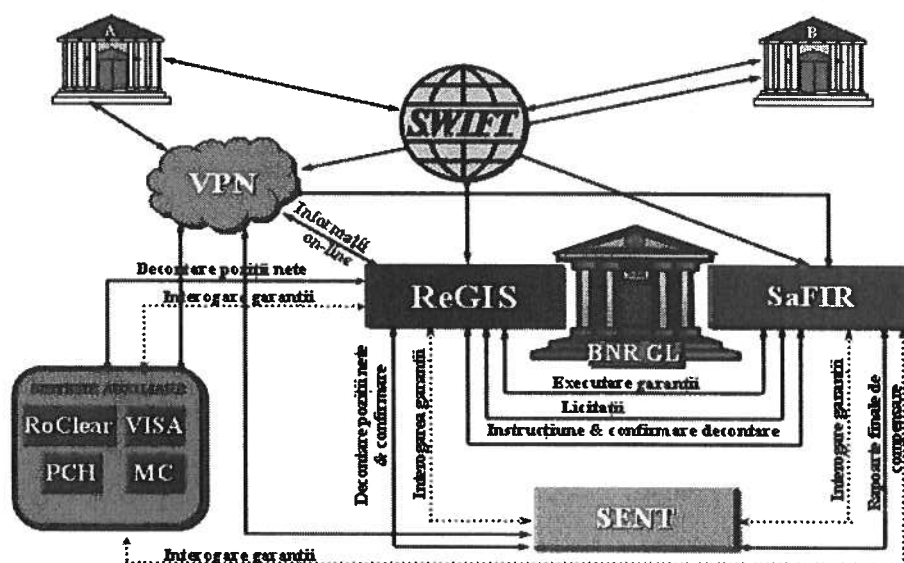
A

B

SWIFT

VPN

Informaţii on-line

Decontare poziţii nete

Interogare garanţii

ReGIS

SaFIR

BNR GL

Sisteme Auxiliare

RoClear

VISA

PCH

MC

Executare garanţii

Licitaţii

Instrucţiune & confirmare decontare

Decontare poziţii nete & confirmare

Interogarea garanţii

Interogare garanţii

Rapoarte finale de compensare

SENT

Interogare garanţii